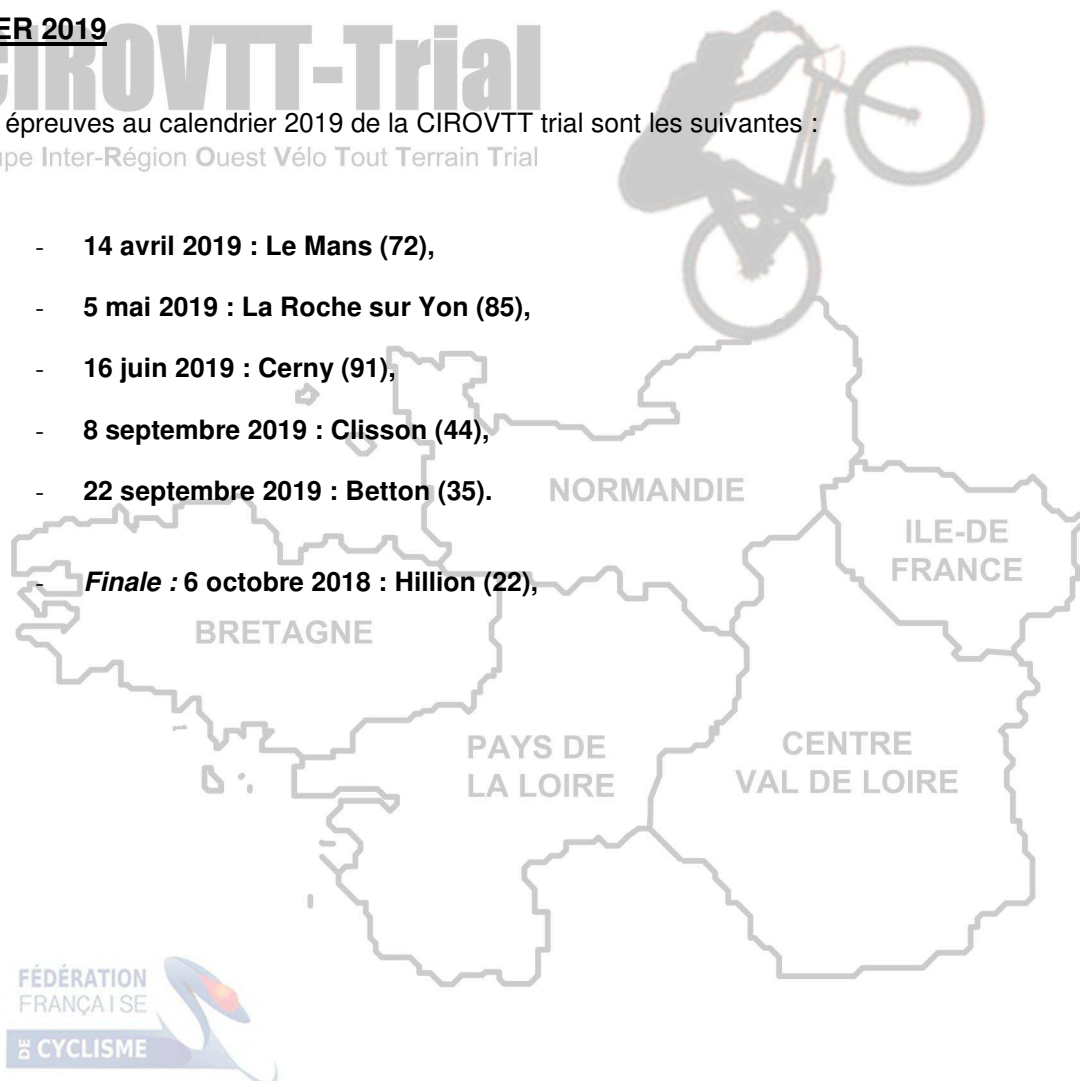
ER 2019

CIROVTT-Trial

épreuves au calendrier 2019 de la CIROVTT trial sont les suivantes :

pe Inter-Région Ouest Vélo Tout Terrain Trial

- **14 avril 2019 : Le Mans (72),**
- **5 mai 2019 : La Roche sur Yon (85),**
- **16 juin 2019 : Cerny (91),**
- **8 septembre 2019 : Clisson (44),**
- **22 septembre 2019 : Betton (35).**

- ***Finale :* 6 octobre 2018 : Hillion (22),**

NORMANDIE

ILE-DE FRANCE

BRETAGNE

PAYS DE LA LOIRE

CENTRE VAL DE LOIRE

FÉDÉRATION FRANÇAISE DE CYCLISME